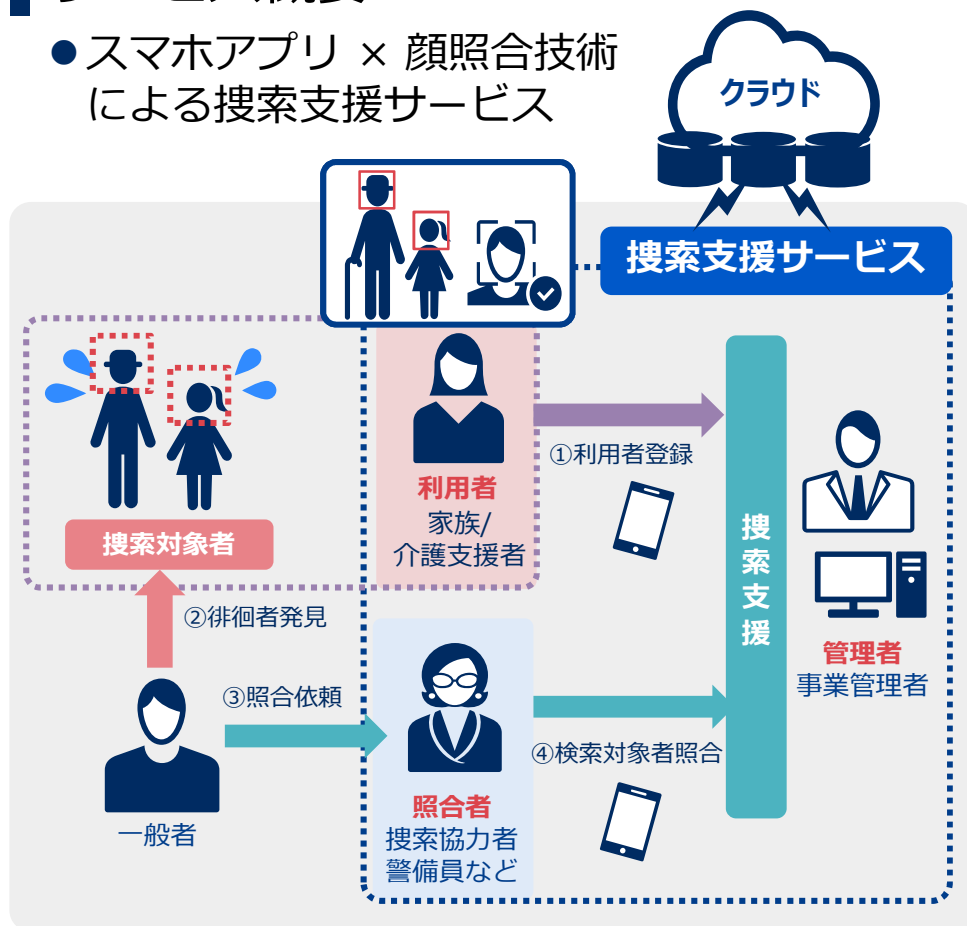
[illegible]

● スマホアプリ × 顔照合技術による捜索支援サービス

クラウド

捜索支援サービス

捜索対象者

利用者
家族/
介護支援者

①利用者登録

捜
索
支
援

管理者
事業管理者

②徘徊者発見

③照合依頼

④検索対象者照合

一般者

照合者
捜索協力者
警備員など